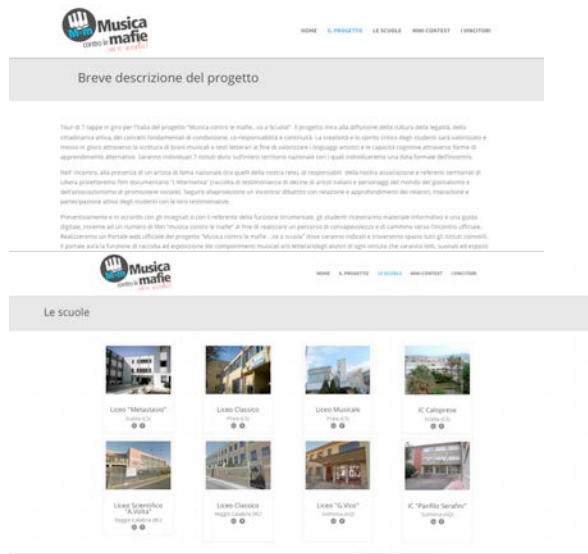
Musica contro le mafie ...va a scuola!

HOME IL PROGETTO LE SCUOLE MINI CONTEST I VINCITORI

Breve descrizione del progetto

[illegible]

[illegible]

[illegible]

Musica contro le mafie ...va a scuola!

HOME IL PROGETTO LE SCUOLE MINI CONTEST I VINCITORI

Le scuole

Liceo "Metastasio"
Scalea (CS)

Liceo Classico
Praia (CS)

Liceo Musicale
Praia (CS)

IC Calogrese
Scalea (CS)

Liceo Scientifico "A.Volta"
Reggio Calabria (RC)

Liceo Classico
Reggio Calabria (RC)

Liceo "G.Vico"
Sulmona (AQ)

IC "Panfilo Serafini"
Sulmona (AQ)